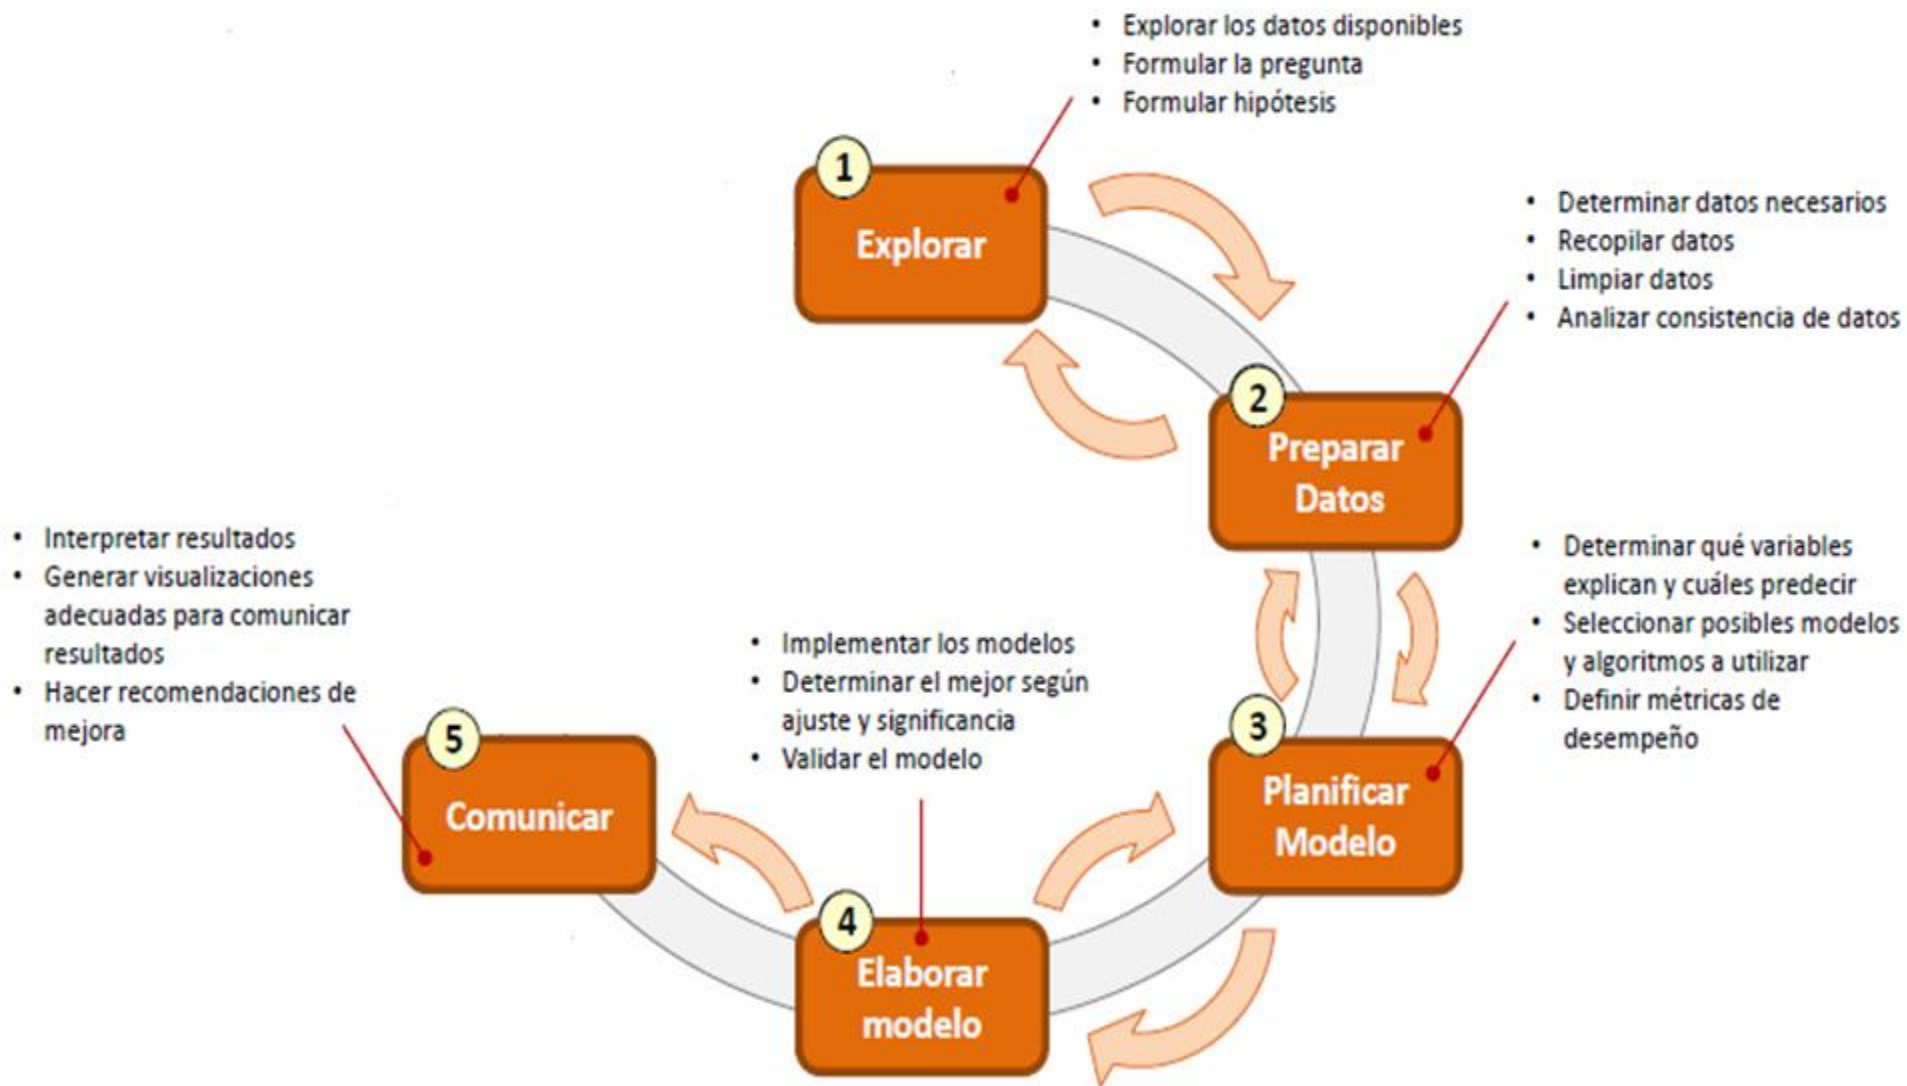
• Explorar los datos disponibles
• Formular la pregunta
• Formular hipótesis

1
Explorar

• Determinar datos necesarios
• Recopilar datos
• Limpiar datos
• Analizar consistencia de datos

2
Preparar Datos

• Determinar qué variables explican y cuáles predecir
• Seleccionar posibles modelos y algoritmos a utilizar
• Definir métricas de desempeño

3
Planificar Modelo

• Implementar los modelos
• Determinar el mejor según ajuste y significancia
• Validar el modelo

4
Elaborar modelo

• Interpretar resultados
• Generar visualizaciones adecuadas para comunicar resultados
• Hacer recomendaciones de mejora

5
Comunicar